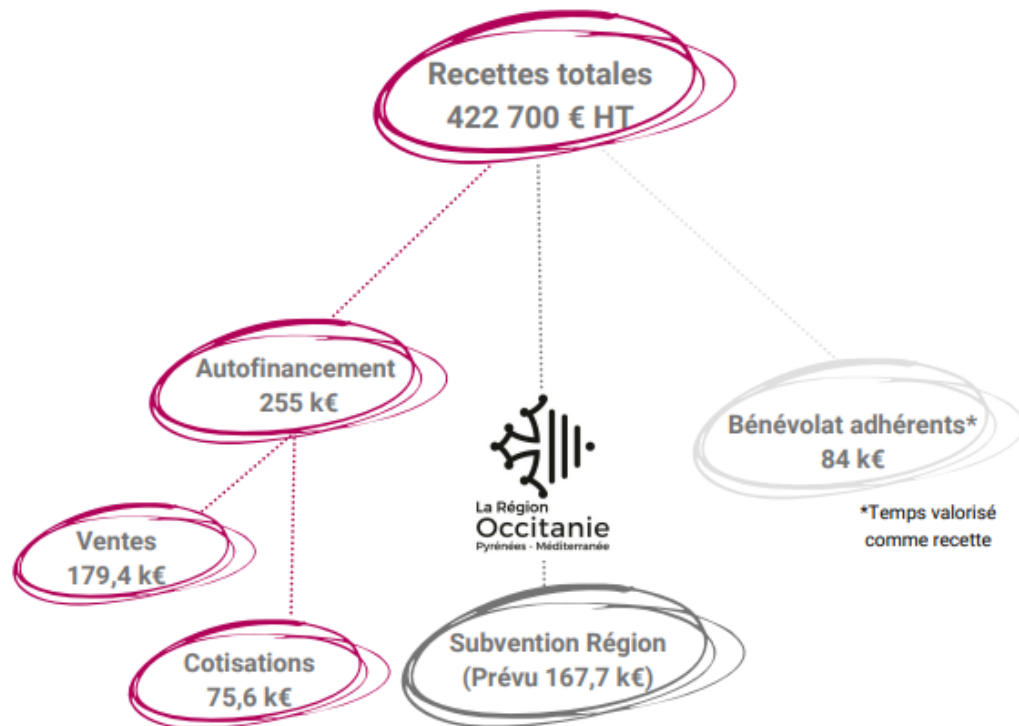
Recettes totales
422 700 € HT

Autofinancement
255 k€

La Région
Occitanie
Pyrénées - Méditerranée

Bénévolat adhérents*
84 k€

*Temps valorisé comme recette

Ventes
179,4 k€

Cotisations
75,6 k€

Subvention Région
(Prévu 167,7 k€)